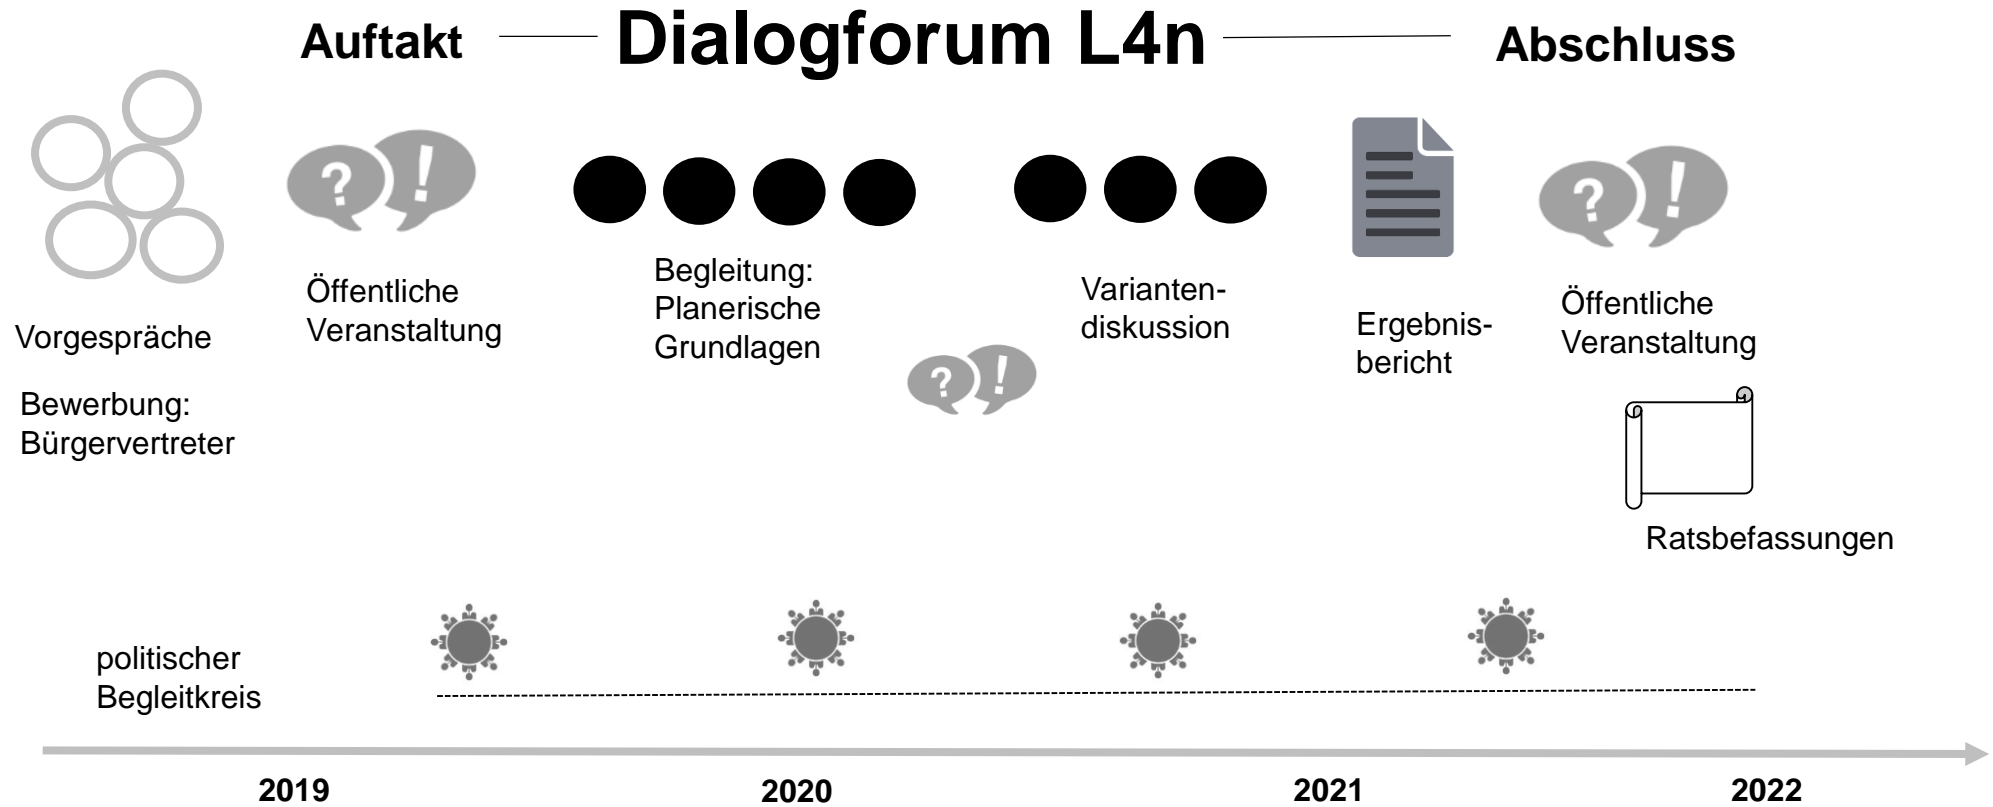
Auftakt — Dialogforum L4n — Abschluss

?!

Vorgespräche

Bewerbung: Bürgervertreter

Öffentliche Veranstaltung

Begleitung: Planerische Grundlagen

?!

Varianten-diskussion

Ergebnis-bericht

?!

Öffentliche Veranstaltung

Ratsbefassungen

politischer Begleitkreis

2019

2020

2021

2022